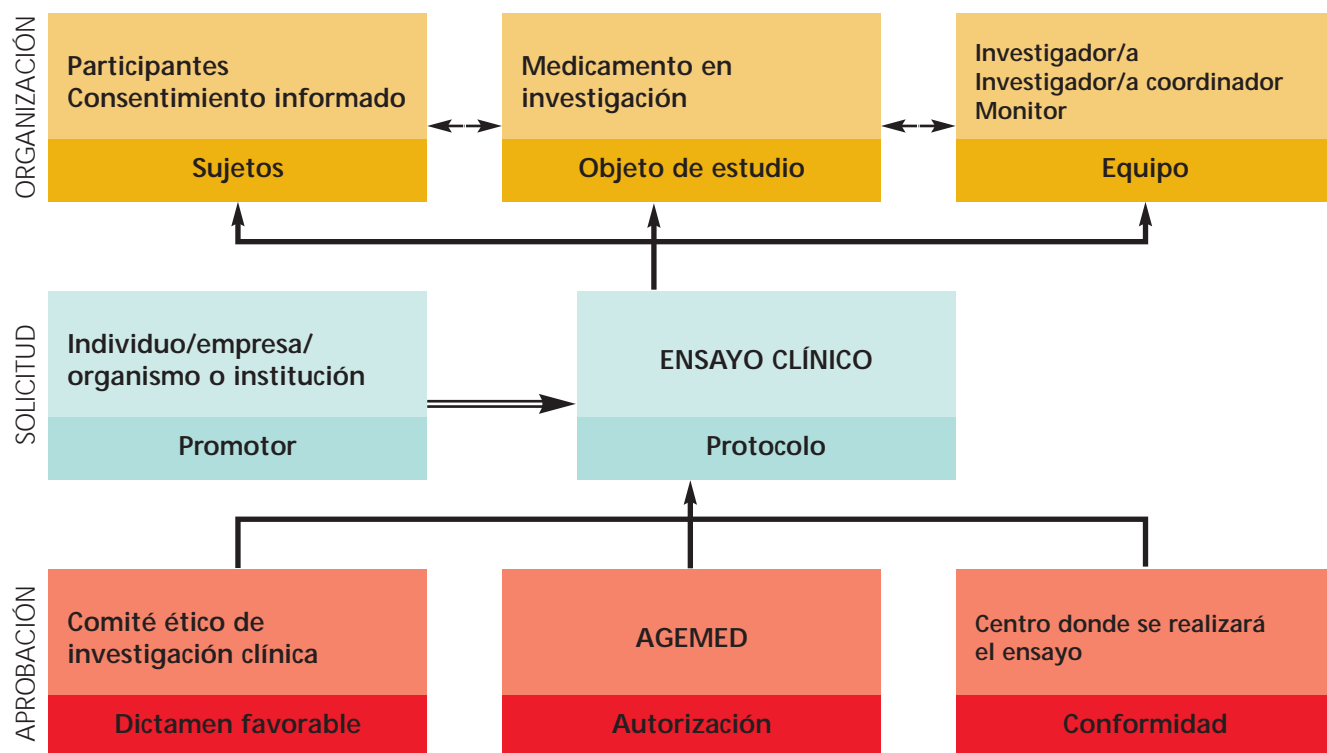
ORGANIZACIÓN

Participantes
Consentimiento informado

Sujetos

Medicamento en investigación

Objeto de estudio

Investigador/a
Investigador/a coordinador
Monitor

Equipo

SOLICITUD

Individuo/empresa/ organismo o institución

Promotor

ENSAYO CLÍNICO

Protocolo

APROBACIÓN

Comité ético de investigación clínica

Dictamen favorable

AGEMED

Autorización

Centro donde se realizará el ensayo

Conformidad